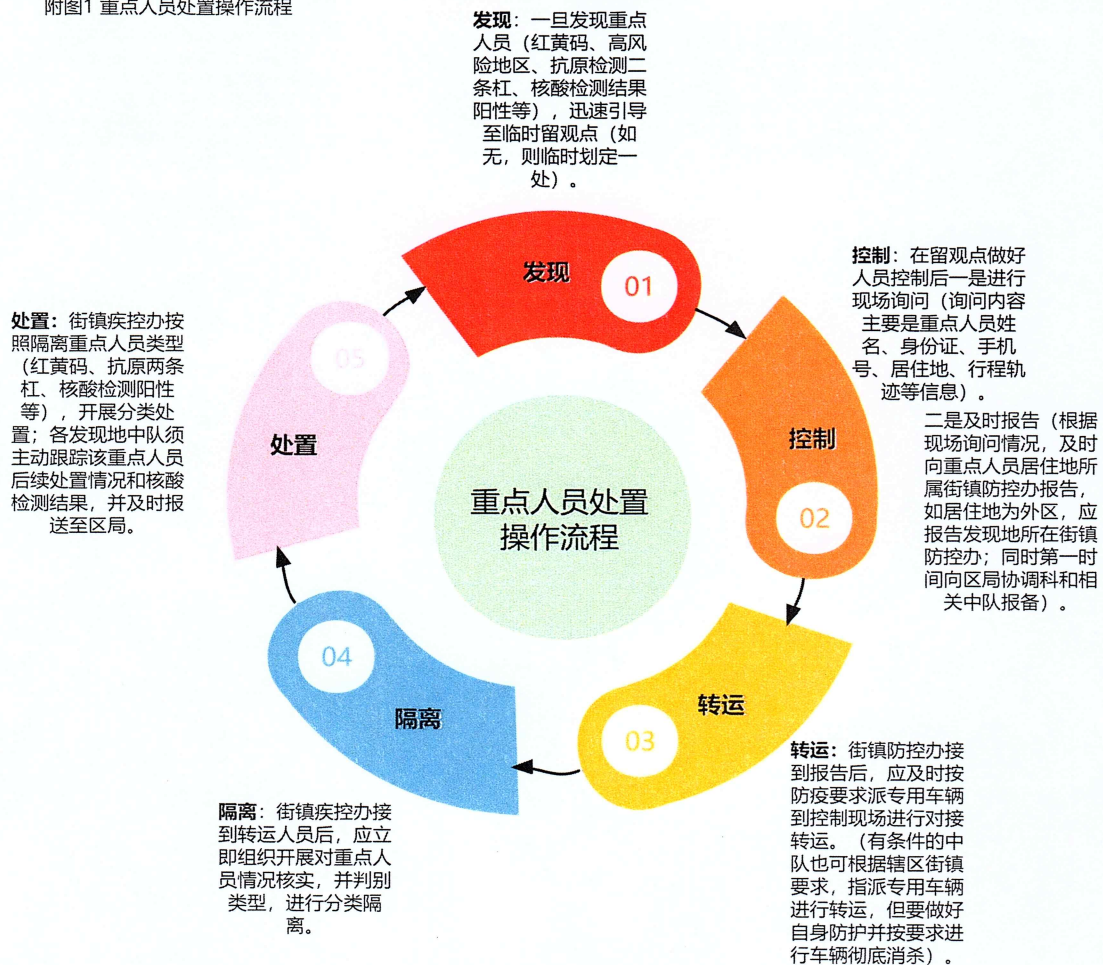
附图1 重点人员处置操作流程

发现：一旦发现重点人员（红黄码、高风险地区、抗原检测二条杠、核酸检测结果阳性等），迅速引导至临时留观点（如无，则临时划定一处）。

控制：在留观点做好人员控制后一是进行现场询问（询问内容主要是重点人员姓名、身份证、手机号、居住地、行程轨迹等信息）。

二是及时报告（根据现场询问情况，及时向重点人员居住地所属街镇防控办报告，如居住地为外区，应报告发现地所在街镇防控办；同时第一时间向区局协调科和相关中队报备）。

处置：街镇疾控办按照隔离重点人员类型（红黄码、抗原两条杠、核酸检测阳性等），开展分类处置；各发现地中队须主动跟踪该重点人员后续处置情况和核酸检测结果，并及时报送至区局。

发现
01

控制
02

转运
03

04
隔离

05
处置

重点人员处置操作流程

转运：街镇防控办接到报告后，应及时按防疫要求派专用车辆到控制现场进行对接转运。（有条件的中队也可根据辖区街镇要求，指派专用车辆进行转运，但要做好自身防护并按要求进行车辆彻底消杀）。

隔离：街镇疾控办接到转运人员后，应立即组织开展对重点人员情况核实，并判别类型，进行分类隔离。